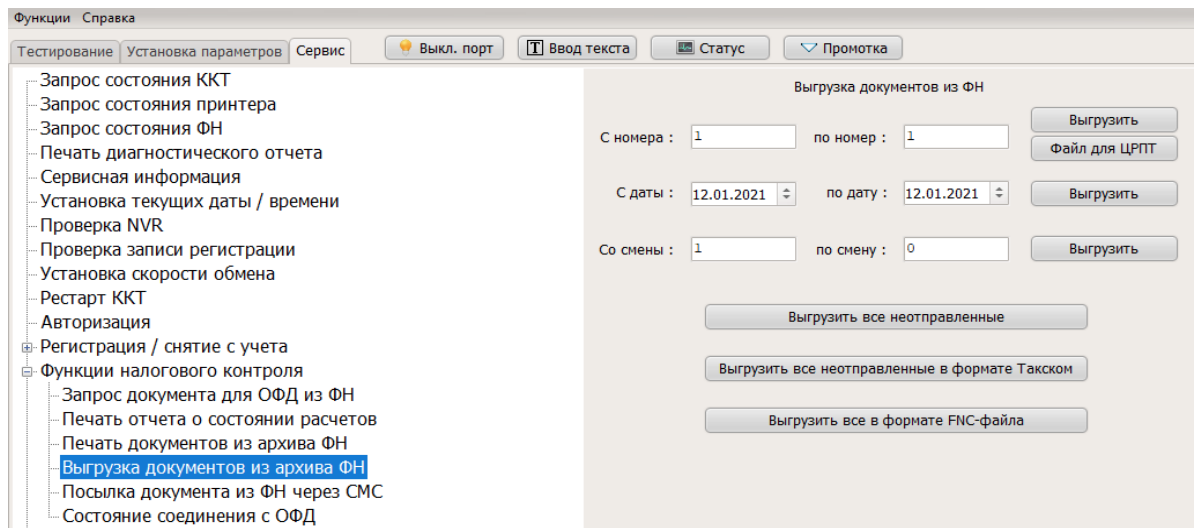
Функции Справка

Тестирование | Установка параметров | Сервис

Выкл. порт | Ввод текста | Статус | Промотка

Запрос состояния ККТ
Запрос состояния принтера
Запрос состояния ФН
Печать диагностического отчета
Сервисная информация
Установка текущих даты / времени
Проверка NVR
Проверка записи регистрации
Установка скорости обмена
Рестарт ККТ
Авторизация
Регистрация / снятие с учета
Функции налогового контроля
Запрос документа для ОФД из ФН
Печать отчета о состоянии расчетов
Печать документов из архива ФН
Выгрузка документов из архива ФН
Посылка документа из ФН через СМС
Состояние соединения с ОФД

Выгрузка документов из ФН

С номера : 1 по номер : 1 Выгрузить
Файл для ЦРПТ

С даты : 12.01.2021 по дату : 12.01.2021 Выгрузить

Со смены : 1 по смену : 0 Выгрузить

Выгрузить все неотправленные

Выгрузить все неотправленные в формате Такском

Выгрузить все в формате FNC-файла